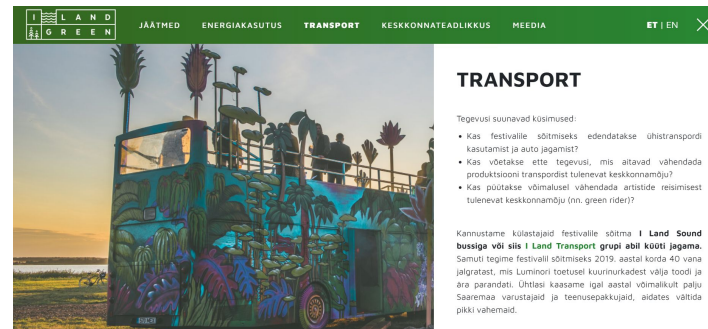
I LAND GREEN

JÄÄTMED ENERGIAKASUTUS TRANSPORT KESKKONNATEADLIKKUS MEEDIA

ET | EN

TRANSPORT

Tegevusi suunavad küsimused:

• Kas festivalile sõitmiseks edendatakse ühistranspordi kasutamist ja auto jagamist?
• Kas võetakse ette tegevusi, mis aitavad vähendada produktsiooni transpordist tulenevat keskkonnamõju?
• Kas püütakse võimalusel vähendada artistide reisimisest tulenevat keskkonnamõju (nn. green rider)?

Kannustame külastajaid festivalile sõitma I Land Sound bussiga või siis I Land Transport grupi abil küüti jagama. Samuti tegime festivalil sõitmiseks 2019. aastal korda 40 vana jalgratast, mis Luminori toetusel kuurinurkadest välja toodi ja ära parandati. Ühtlasi kaasame igal aastal võimalikult palju Saaremaa varustajaid ja teenusepakkujaid, aidates vältida pikki vahemaid.